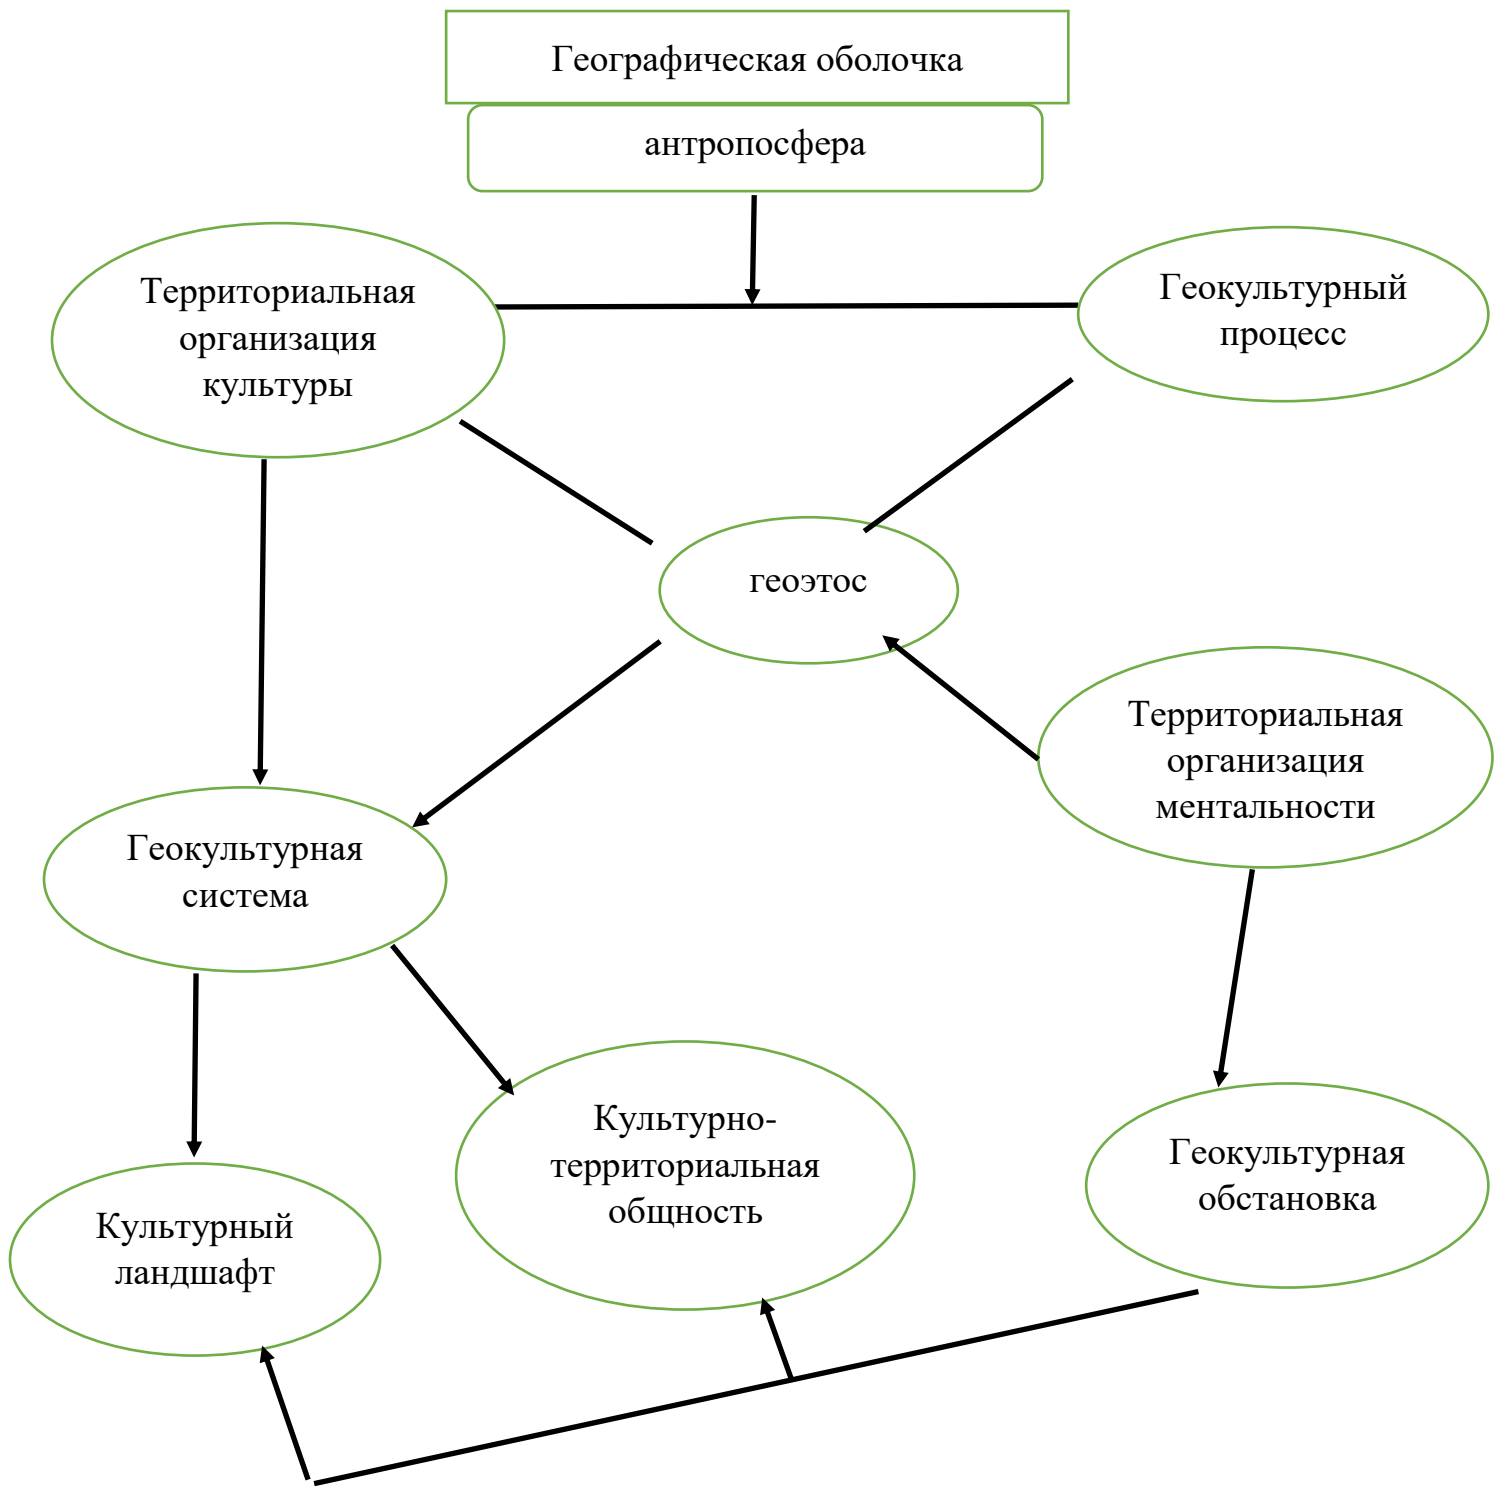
Географическая оболочка

антропосфера

Территориальная организация культуры

Геокультурный процесс

геоэтос

Территориальная организация ментальности

Геокультурная система

Культурный ландшафт

Культурно-территориальная общность

Геокультурная обстановка